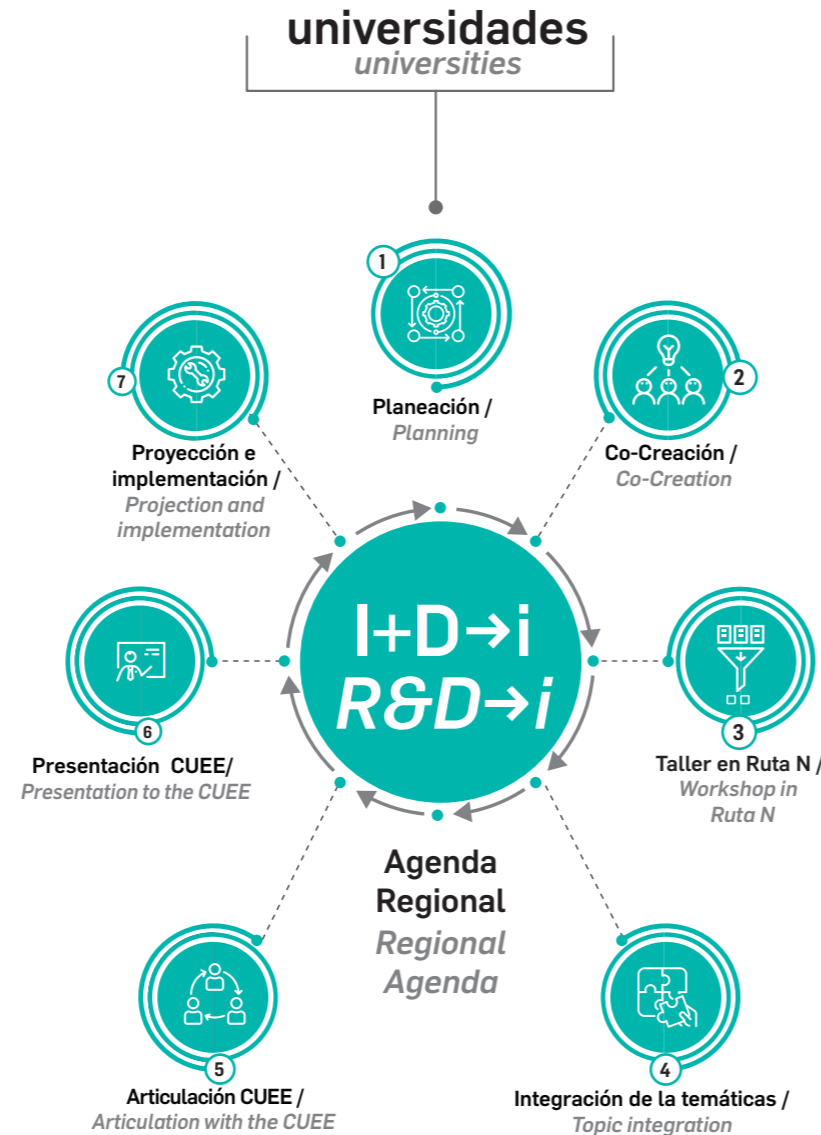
universidades
universities

1
Planeación /
Planning

2
Co-Creación /
Co-Creation

3
Taller en Ruta N /
Workshop in Ruta N

4
Integración de la temáticas /
Topic integration

5
Articulación CUEE /
Articulation with the CUEE

6
Presentación CUEE/
Presentation to the CUEE

7
Proyección e implementación /
Projection and implementation

I+D→i
R&D→i

Agenda Regional
Regional Agenda